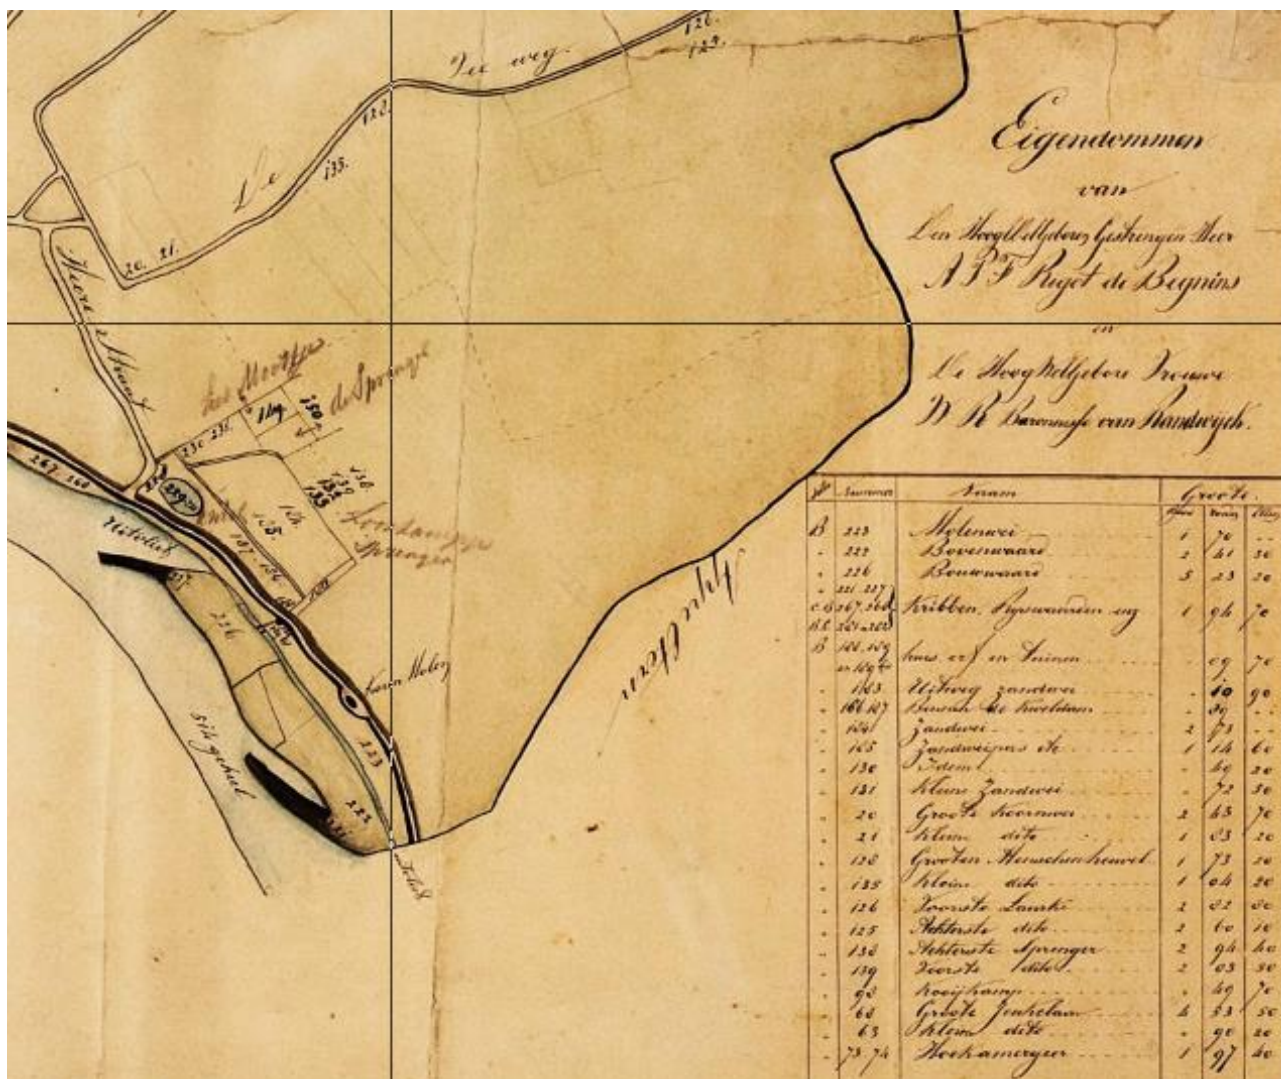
Eigendommen
van
Den Hoogwelgeboren Gestrengen Heer
A J F Roget de Beynins
en
De Hoogwelgeboren Vrouwe
D R Baronesse van Randwyck.

| Sectie | Nummer | Naam | Groote | | |
|---|---|---|---|---|---|
| B | 223 | Molenwei | 1 | 70 | .. |
| . | 222 | Bovenwaard | 2 | 41 | 30 |
| . | 226 | Bouwwaard | 5 | 23 | 20 |
| . C.B B.C | 221. 227 267. 268 269 - 268 | Kribben, Rijswaarden enz | 1 | 94 | 70 |
| B | 148. 149 en 149a | huis erf en tuinen | . | 09 | 70 |
| . | 163 | Uitweg zandwei | . | 10 | 90 |
| . | 166.167 | Zavinde (?) kwelaan | . | 30 | .. |
| . | 164 | Zandwei | 2 | 73 | .. |
| . | 165 | Zandweigens dito | 1 | 14 | 60 |
| . | 130 | Idem | . | 69 | 20 |
| . | 131 | Klein Zandwei | . | 72 | 30 |
| . | 20 | Groote Koornwei | 2 | 63 | 70 |
| . | 21 | Klein dito | 1 | 03 | 20 |
| . | 122 | Grooten Heuschenheuvel | 1 | 73 | 20 |
| . | 135 | Klein dito | 1 | 04 | 20 |
| . | 126 | Voorste Laake | 2 | 82 | 00 |
| . | 125 | Achterste dito | 2 | 60 | 10 |
| . | 138 | Achterste Sprenger | 2 | 94 | 40 |
| . | 139 | Voorste dito | 2 | 03 | 50 |
| . | 98 | hooijkamp | . | 40 | 70 |
| . | 62 | Groote Jinkelaan | 4 | 53 | 50 |
| . | 63 | Klein dito | . | 90 | 20 |
| . | 73.74 | Hockamergen | 1 | 97 | 40 |

Dee weg
126.
127.
122.
135.
Dee
20. 21.
Heere Straat
het Heetjes
164
130
de Sprengers
238. 236
138
137
133
135
126
Koorkampse Sprengen
Uiterlief
267. 268
269
227
226
166. 167
Slik gebied
Nieuw Molen
223
222
Rijnstroom
Ir. Lek